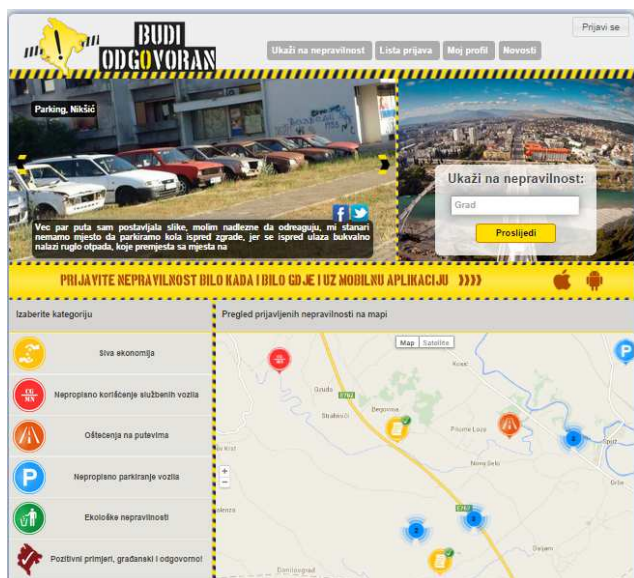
BUDI ODGOVORAN

Prijavi se

Ukaži na nepravilnost | Lista prijava | Moj profil | Novosti

Parking, Nikšić

Vec par puta sam postavljala slike, molim nadlezne da odreaguju, mi stanari nemamo mjesto da parkiramo kola ispred zgrade, jer se ispred ulaza bukvalno nalazi ruglo otpada, koje premjesta sa mjesta na

Ukaži na nepravilnost:

Grad

Proslijedi

PRIJAVITE NEPRAVILNOST BILO KADA I BILO GDJE I UZ MOBILNU APLIKACIJU ))))

Izaberite kategoriju

Siva ekonomija

Nepropisno korišćenje službenih vozila

Oštećenja na putevima

Nepropisno parkiranje vozila

Ekološke nepravilnosti

Pozitivni primjeri, građanski i odgovorno!

Pregled prijavljenih nepravilnosti na mapi

Map | Satellite

Gruda

Strahsići

Begovina

Pitome Luze

Novo Selo

Spuž

Grbe

Doljani

Donji Krst

+

−

Dooljani